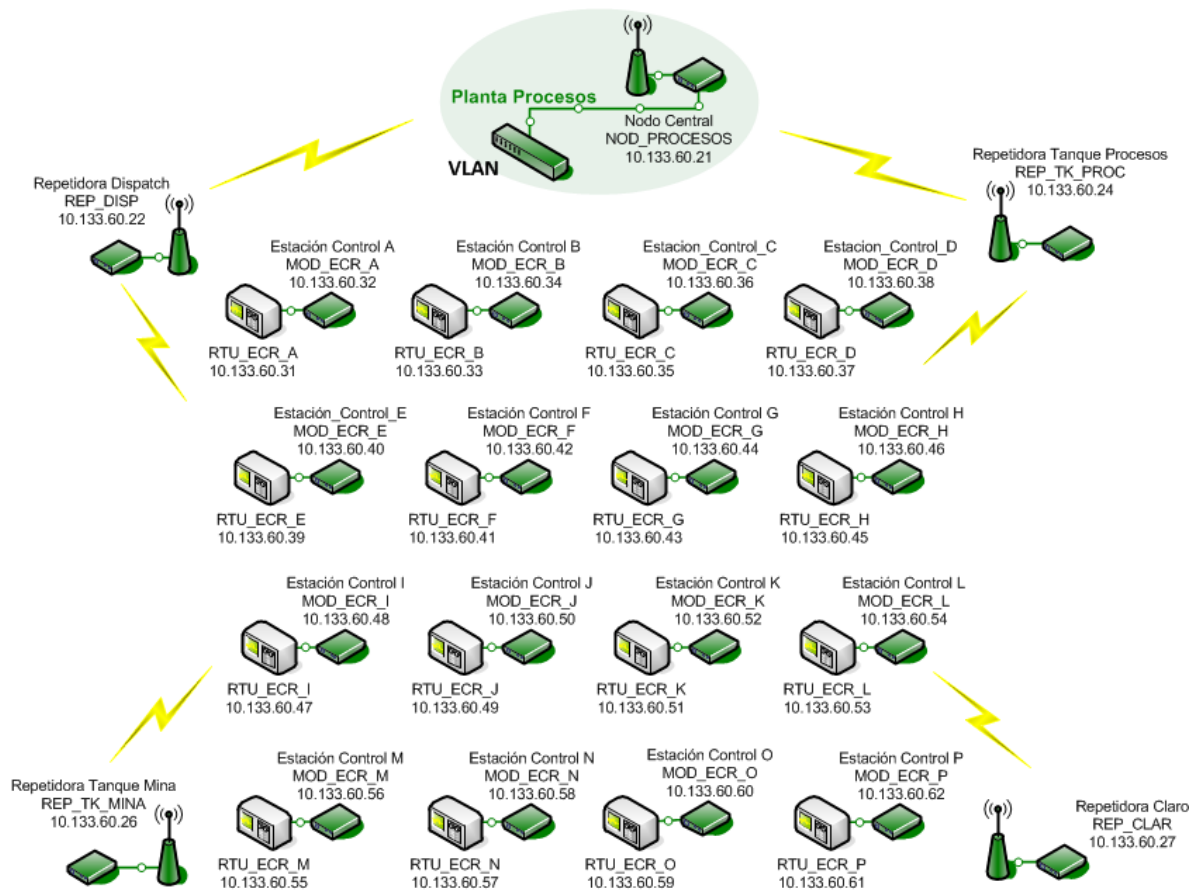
Planta Procesos
VLAN
Nodo Central
NOD_PROCESOS
10.133.60.21

Repetidora Dispatch
REP_DISP
10.133.60.22

Repetidora Tanque Procesos
REP_TK_PROC
10.133.60.24

Estación Control A
MOD_ECR_A
10.133.60.32
RTU_ECR_A
10.133.60.31

Estación Control B
MOD_ECR_B
10.133.60.34
RTU_ECR_B
10.133.60.33

Estacion_Control_C
MOD_ECR_C
10.133.60.36
RTU_ECR_C
10.133.60.35

Estacion_Control_D
MOD_ECR_D
10.133.60.38
RTU_ECR_D
10.133.60.37

Estación_Control_E
MOD_ECR_E
10.133.60.40
RTU_ECR_E
10.133.60.39

Estación Control F
MOD_ECR_F
10.133.60.42
RTU_ECR_F
10.133.60.41

Estación Control G
MOD_ECR_G
10.133.60.44
RTU_ECR_G
10.133.60.43

Estación Control H
MOD_ECR_H
10.133.60.46
RTU_ECR_H
10.133.60.45

Estación Control I
MOD_ECR_I
10.133.60.48
RTU_ECR_I
10.133.60.47

Estación Control J
MOD_ECR_J
10.133.60.50
RTU_ECR_J
10.133.60.49

Estación Control K
MOD_ECR_K
10.133.60.52
RTU_ECR_K
10.133.60.51

Estación Control L
MOD_ECR_L
10.133.60.54
RTU_ECR_L
10.133.60.53

Repetidora Tanque Mina
REP_TK_MINA
10.133.60.26

Estación Control M
MOD_ECR_M
10.133.60.56
RTU_ECR_M
10.133.60.55

Estación Control N
MOD_ECR_N
10.133.60.58
RTU_ECR_N
10.133.60.57

Estación Control O
MOD_ECR_O
10.133.60.60
RTU_ECR_O
10.133.60.59

Estación Control P
MOD_ECR_P
10.133.60.62
RTU_ECR_P
10.133.60.61

Repetidora Claro
REP_CLAR
10.133.60.27